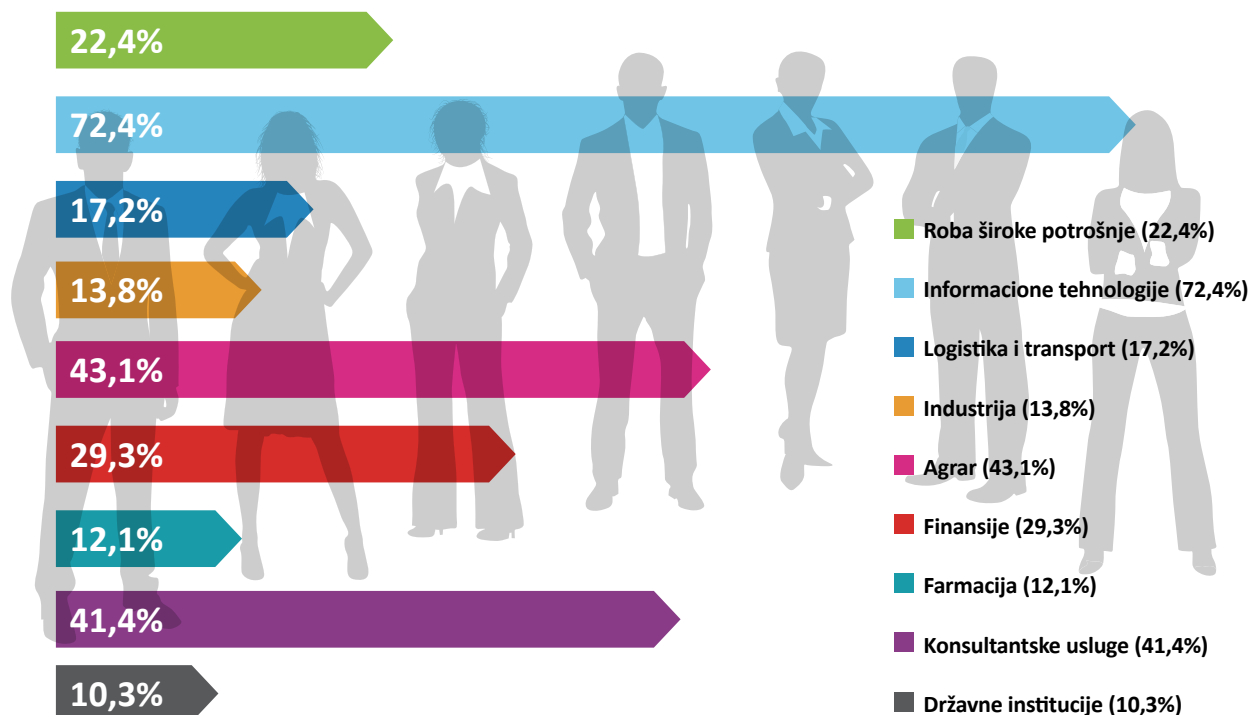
22,4%

72,4%

17,2%

13,8%

43,1%

29,3%

12,1%

41,4%

10,3%

Roba široke potrošnje (22,4%)

Informacione tehnologije (72,4%)

Logistika i transport (17,2%)

Industrija (13,8%)

Agrar (43,1%)

Finansije (29,3%)

Farmacija (12,1%)

Konsultantske usluge (41,4%)

Državne institucije (10,3%)